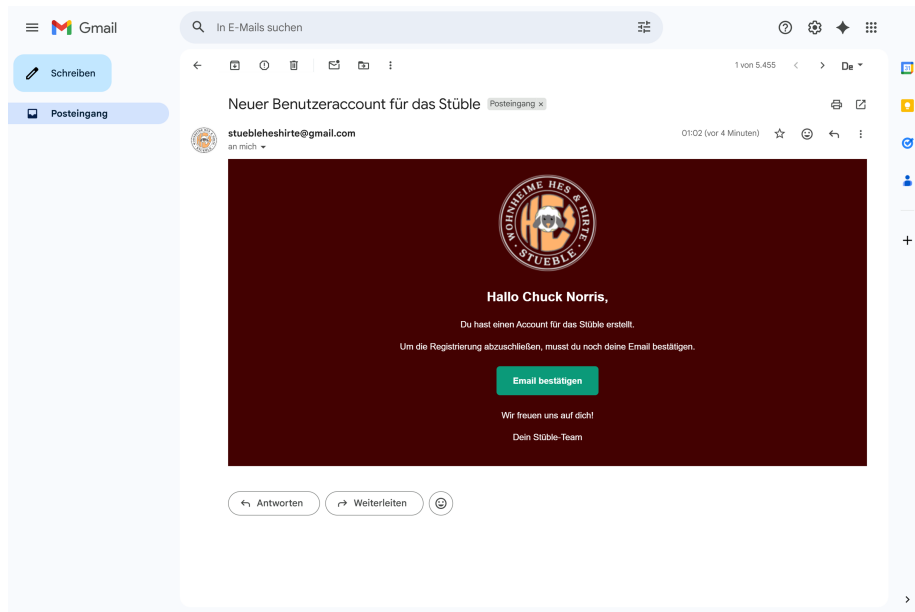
Gmail

In E-Mails suchen

Schreiben

Posteingang

1 von 5.455

De

Neuer Benutzeraccount für das Stüble Posteingang ×

stuebleheshirte@gmail.com
an mich

01:02 (vor 4 Minuten)

WOHNHEIME HES & HIRTE
STÜBLE

Hallo Chuck Norris,

Du hast einen Account für das Stüble erstellt.

Um die Registrierung abzuschließen, musst du noch deine Email bestätigen.

Email bestätigen

Wir freuen uns auf dich!

Dein Stüble-Team

Antworten

Weiterleiten